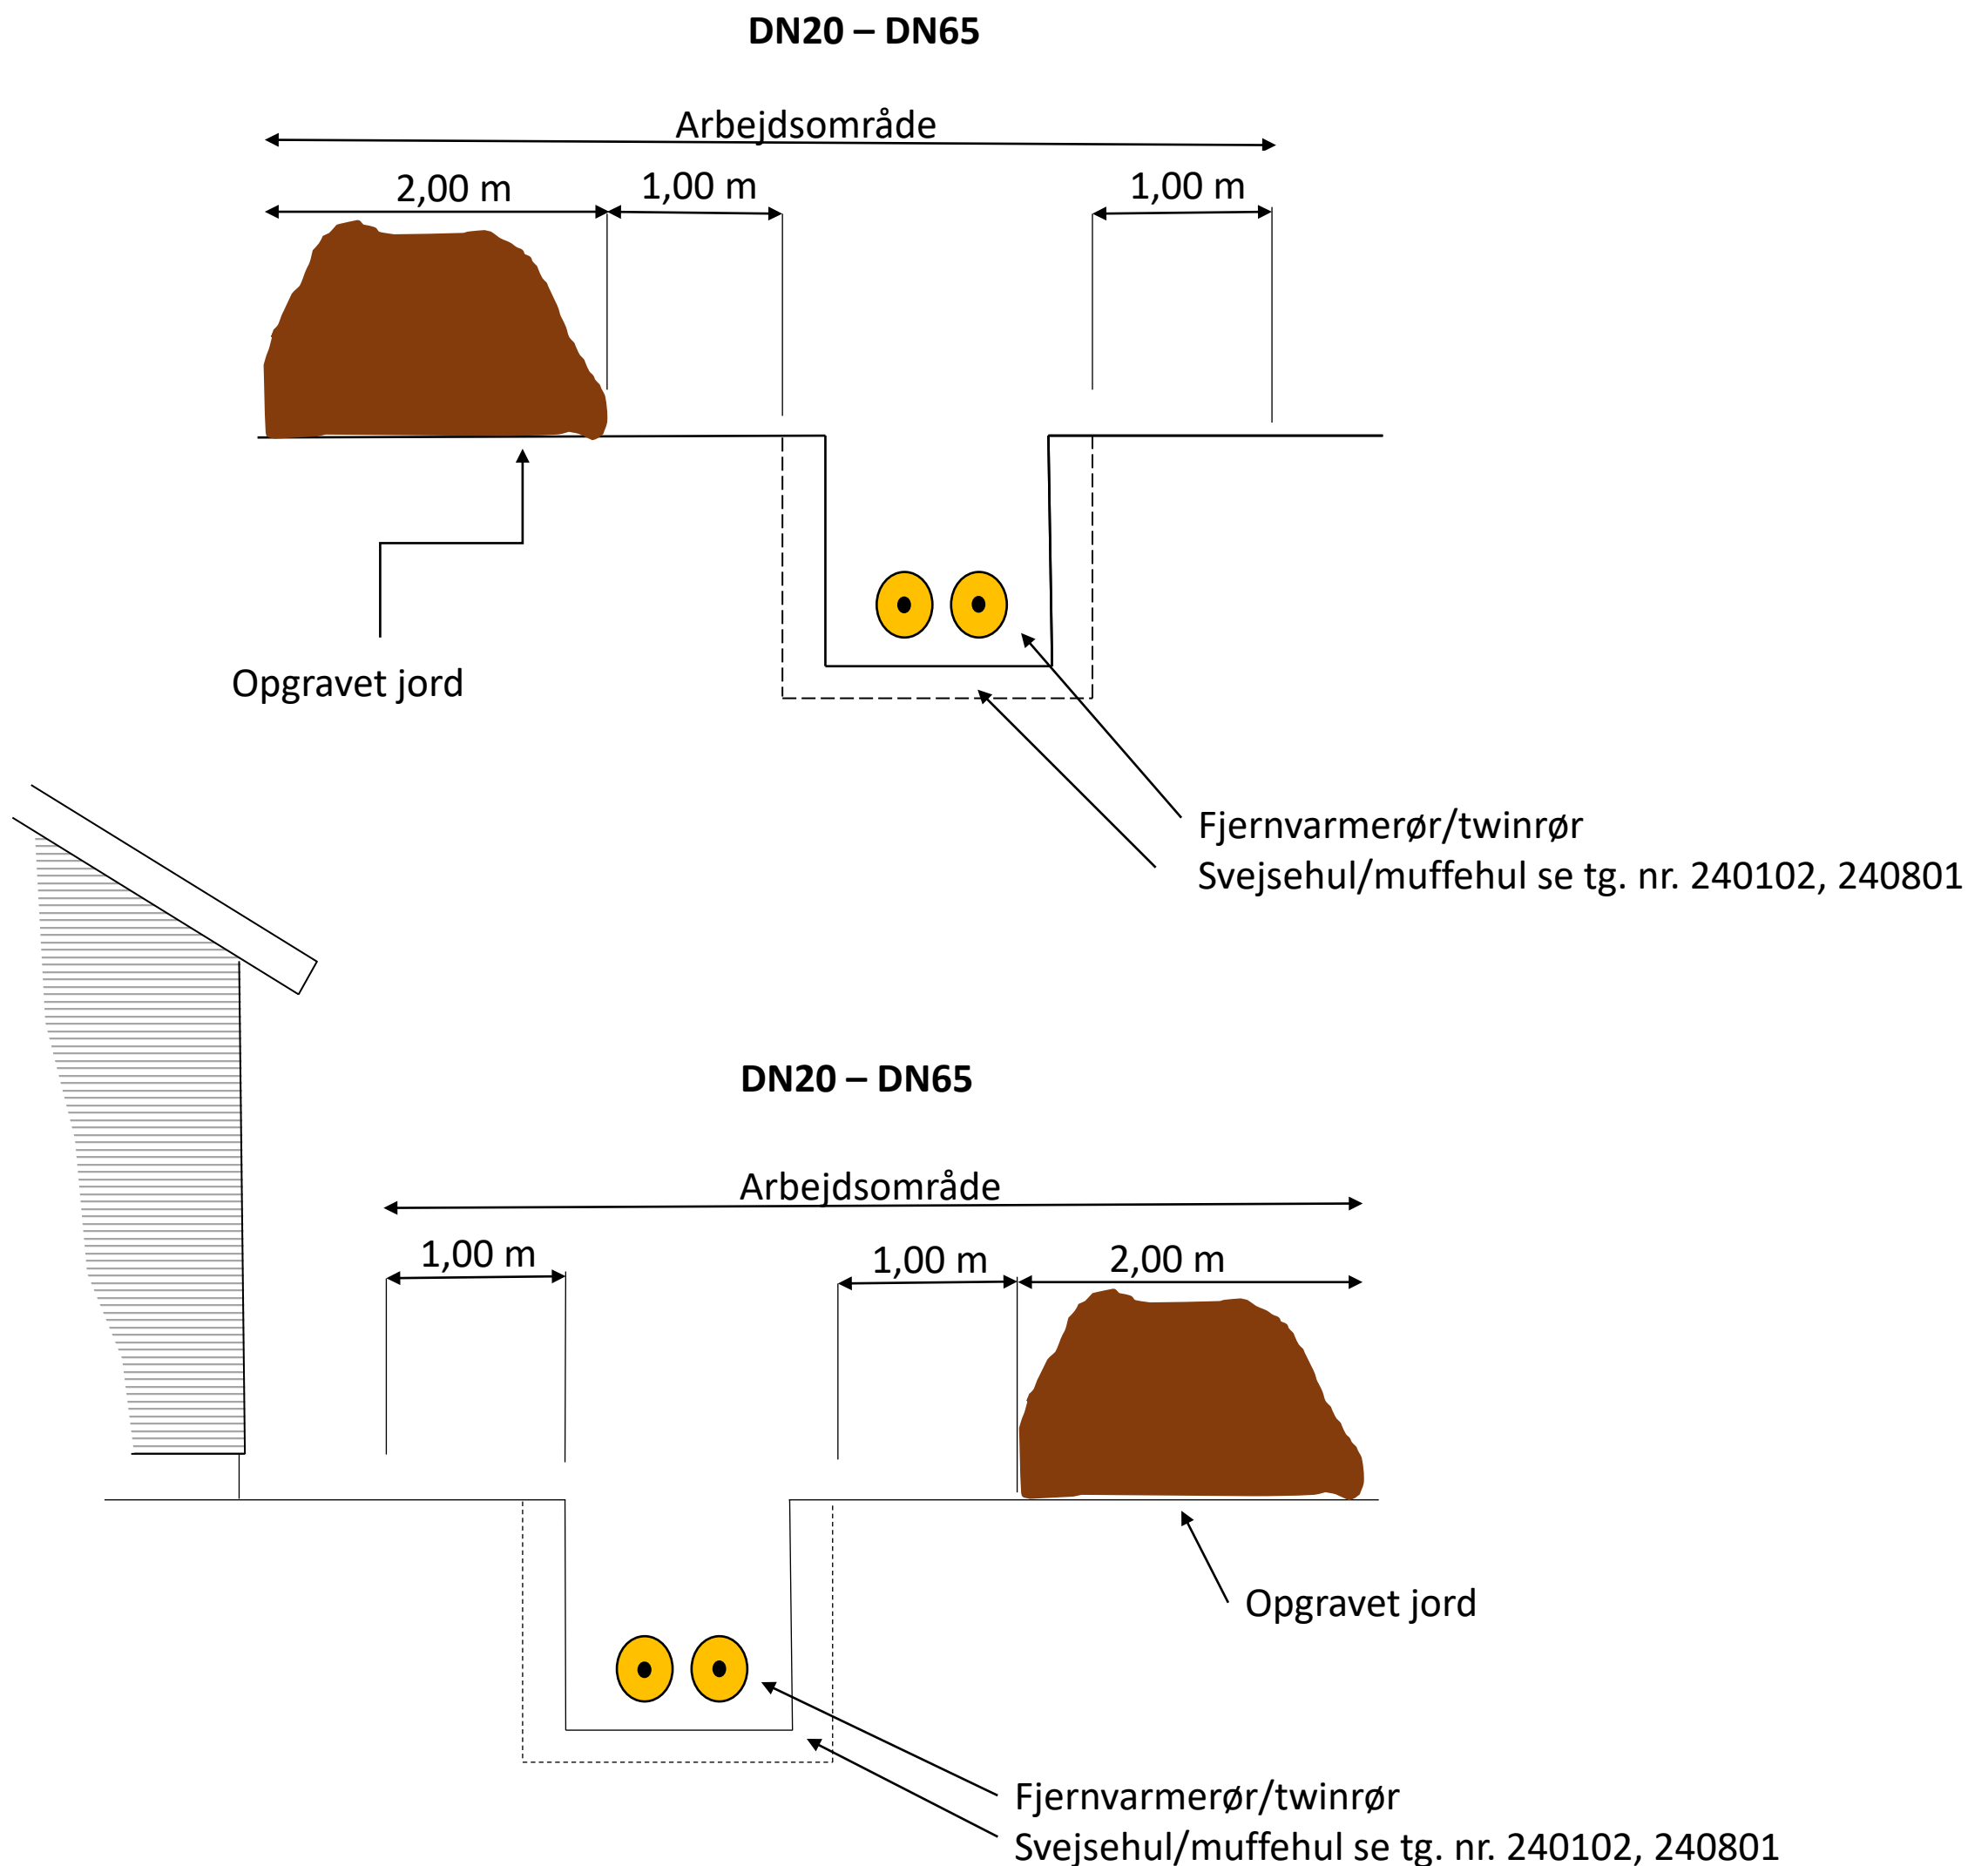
**DN20 – DN65**

Arbejdsområde

2,00 m

1,00 m

1,00 m

Opgravet jord

Fjernvarmerør/twinrør

Svejsehul/muffehul se tg. nr. 240102, 240801

**DN20 – DN65**

Arbejdsområde

1,00 m

1,00 m

2,00 m

Opgravet jord

Fjernvarmerør/twinrør

Svejsehul/muffehul se tg. nr. 240102, 240801